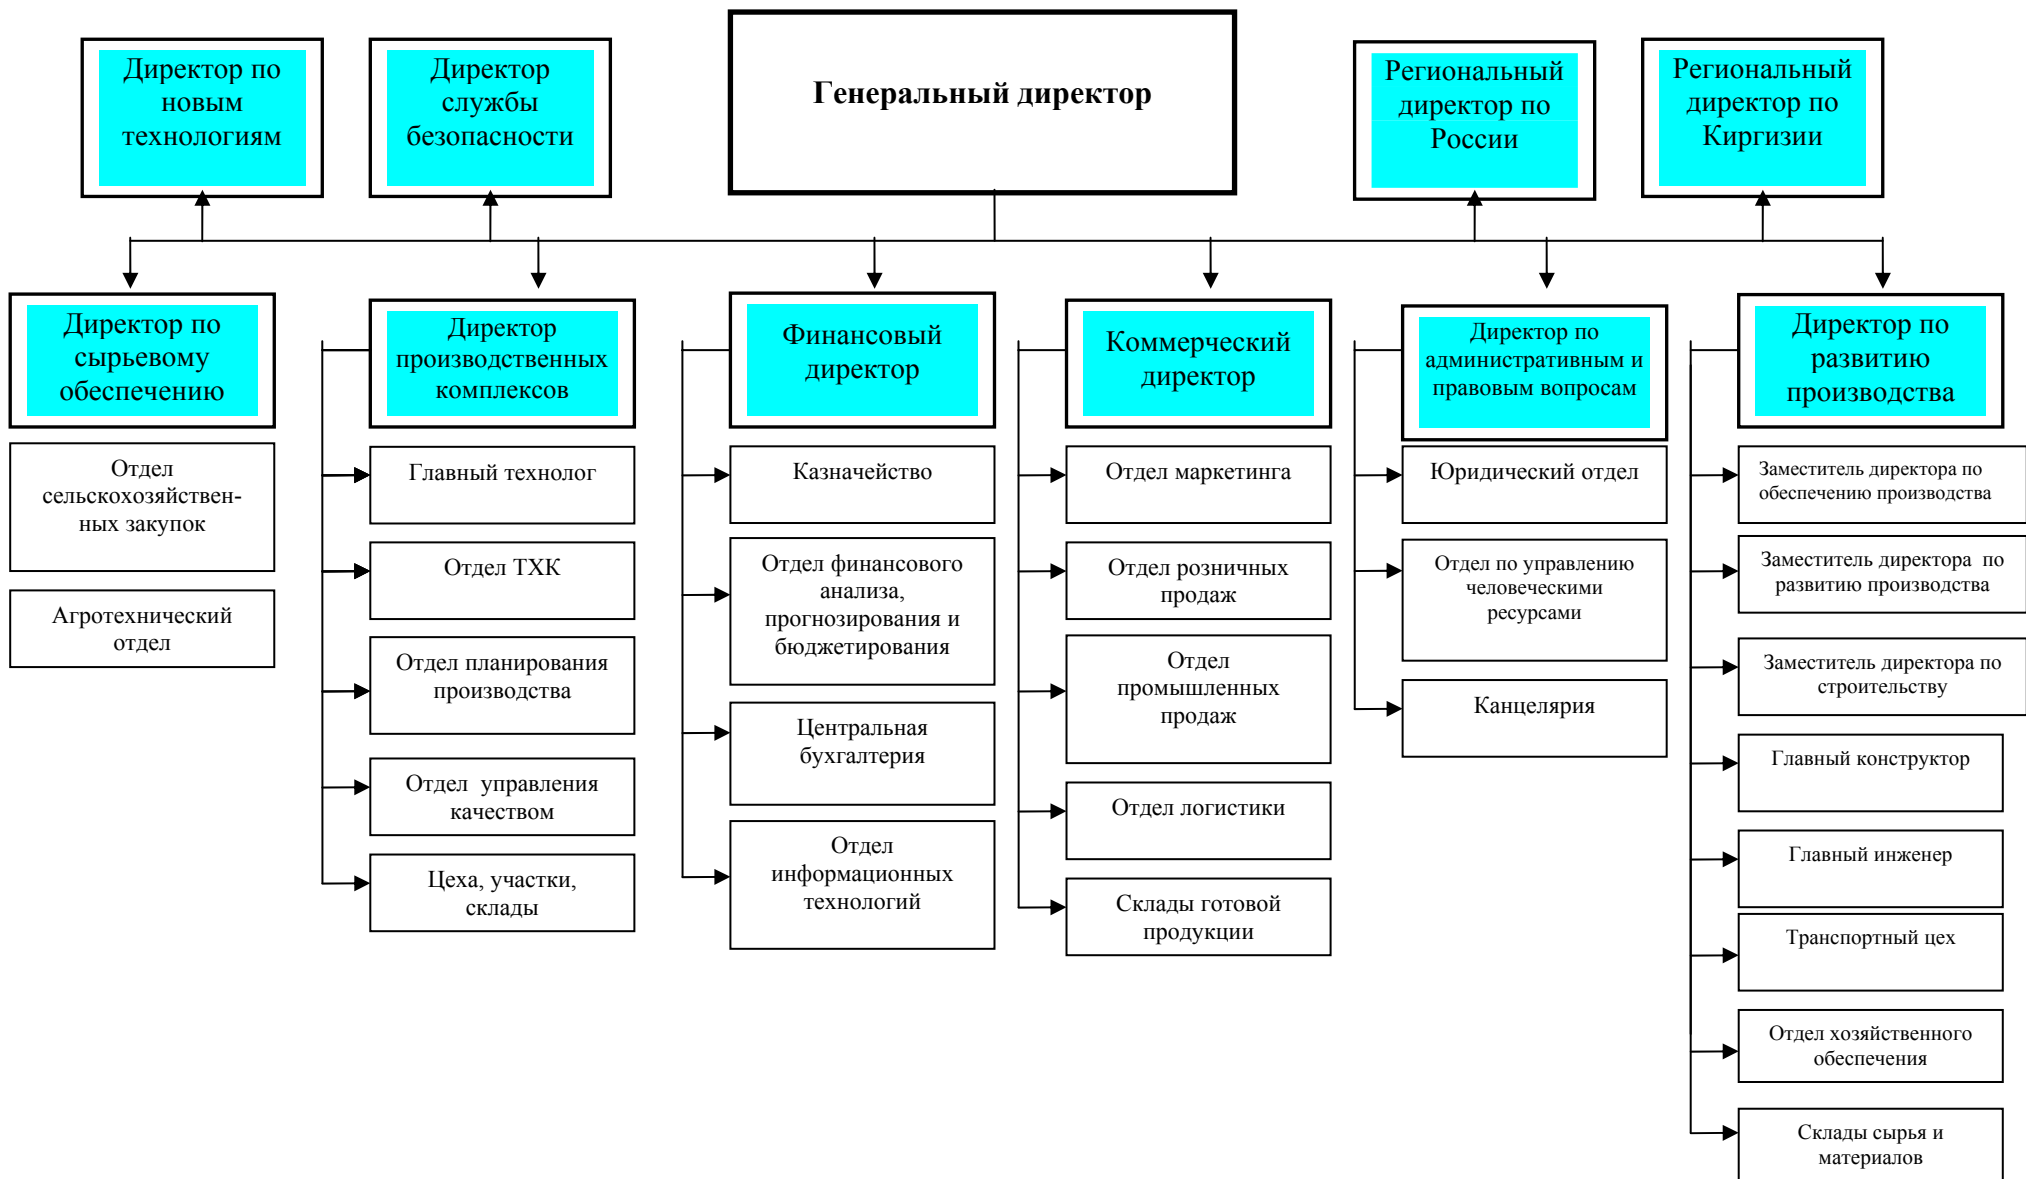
Директор по новым технологиям

Директор службы безопасности

Генеральный директор

Региональный директор по России

Региональный директор по Киргизии

Директор по сырьевому обеспечению

Отдел сельскохозяйственных закупок

Агротехнический отдел

Директор производственных комплексов

Главный технолог

Отдел ТХК

Отдел планирования производства

Отдел управления качеством

Цеха, участки, склады

Финансовый директор

Казначейство

Отдел финансового анализа, прогнозирования и бюджетирования

Центральная бухгалтерия

Отдел информационных технологий

Коммерческий директор

Отдел маркетинга

Отдел розничных продаж

Отдел промышленных продаж

Отдел логистики

Склады готовой продукции

Директор по административным и правовым вопросам

Юридический отдел

Отдел по управлению человеческими ресурсами

Канцелярия

Директор по развитию производства

Заместитель директора по обеспечению производства

Заместитель директора по развитию производства

Заместитель директора по строительству

Главный конструктор

Главный инженер

Транспортный цех

Отдел хозяйственного обеспечения

Склады сырья и материалов